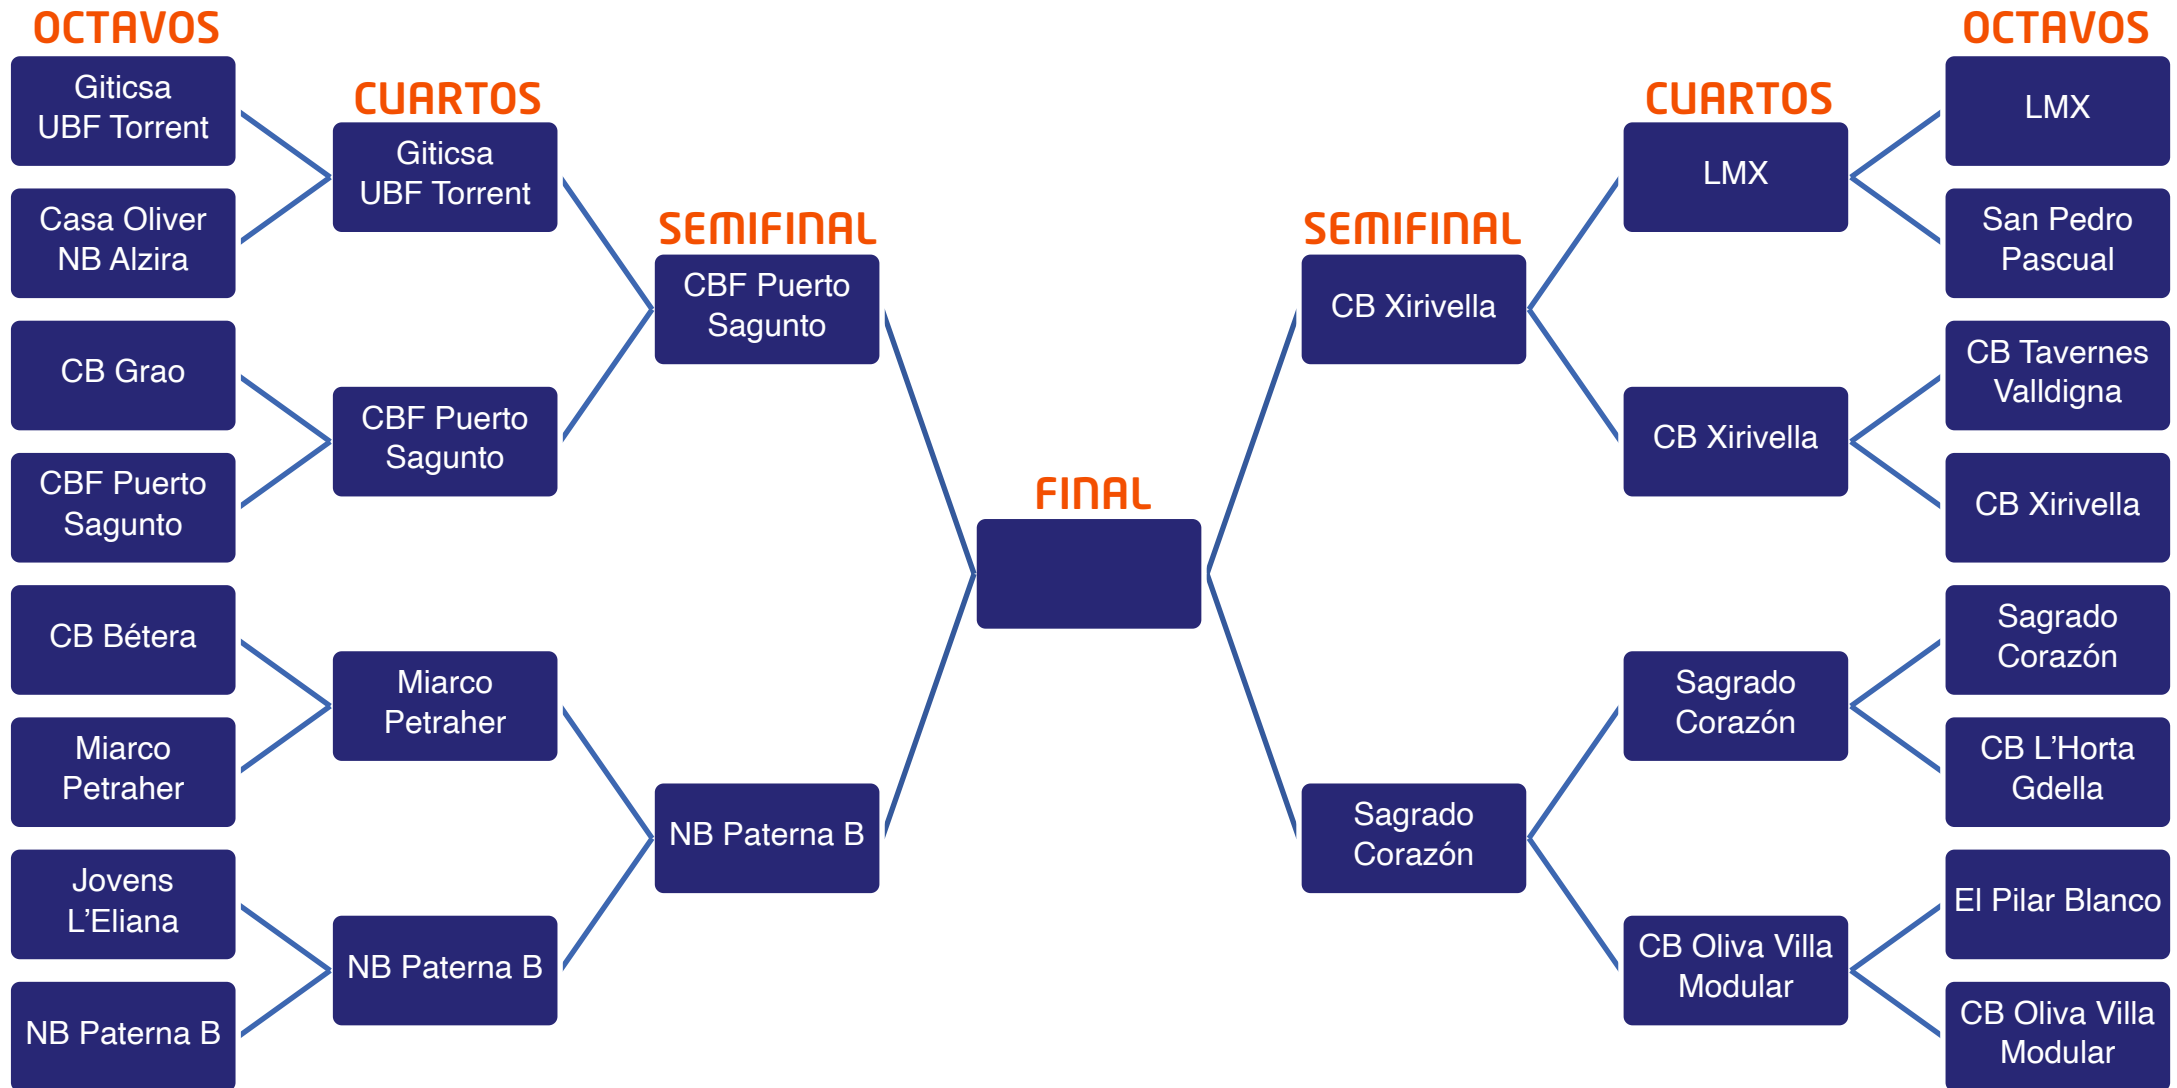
OCTAVOS

Giticsa UBF Torrent

Casa Oliver NB Alzira

CB Grao

CBF Puerto Sagunto

CB Bétera

Miarco Petraher

Jovens L'Eliana

NB Paterna B

CUARTOS

Giticsa UBF Torrent

CBF Puerto Sagunto

Miarco Petraher

NB Paterna B

SEMIFINAL

CBF Puerto Sagunto

NB Paterna B

FINAL

SEMIFINAL

CB Xirivella

Sagrado Corazón

CUARTOS

LMX

CB Xirivella

Sagrado Corazón

CB Oliva Villa Modular

OCTAVOS

LMX

San Pedro Pascual

CB Tavernes Valldigna

CB Xirivella

Sagrado Corazón

CB L'Horta Gdella

El Pilar Blanco

CB Oliva Villa Modular